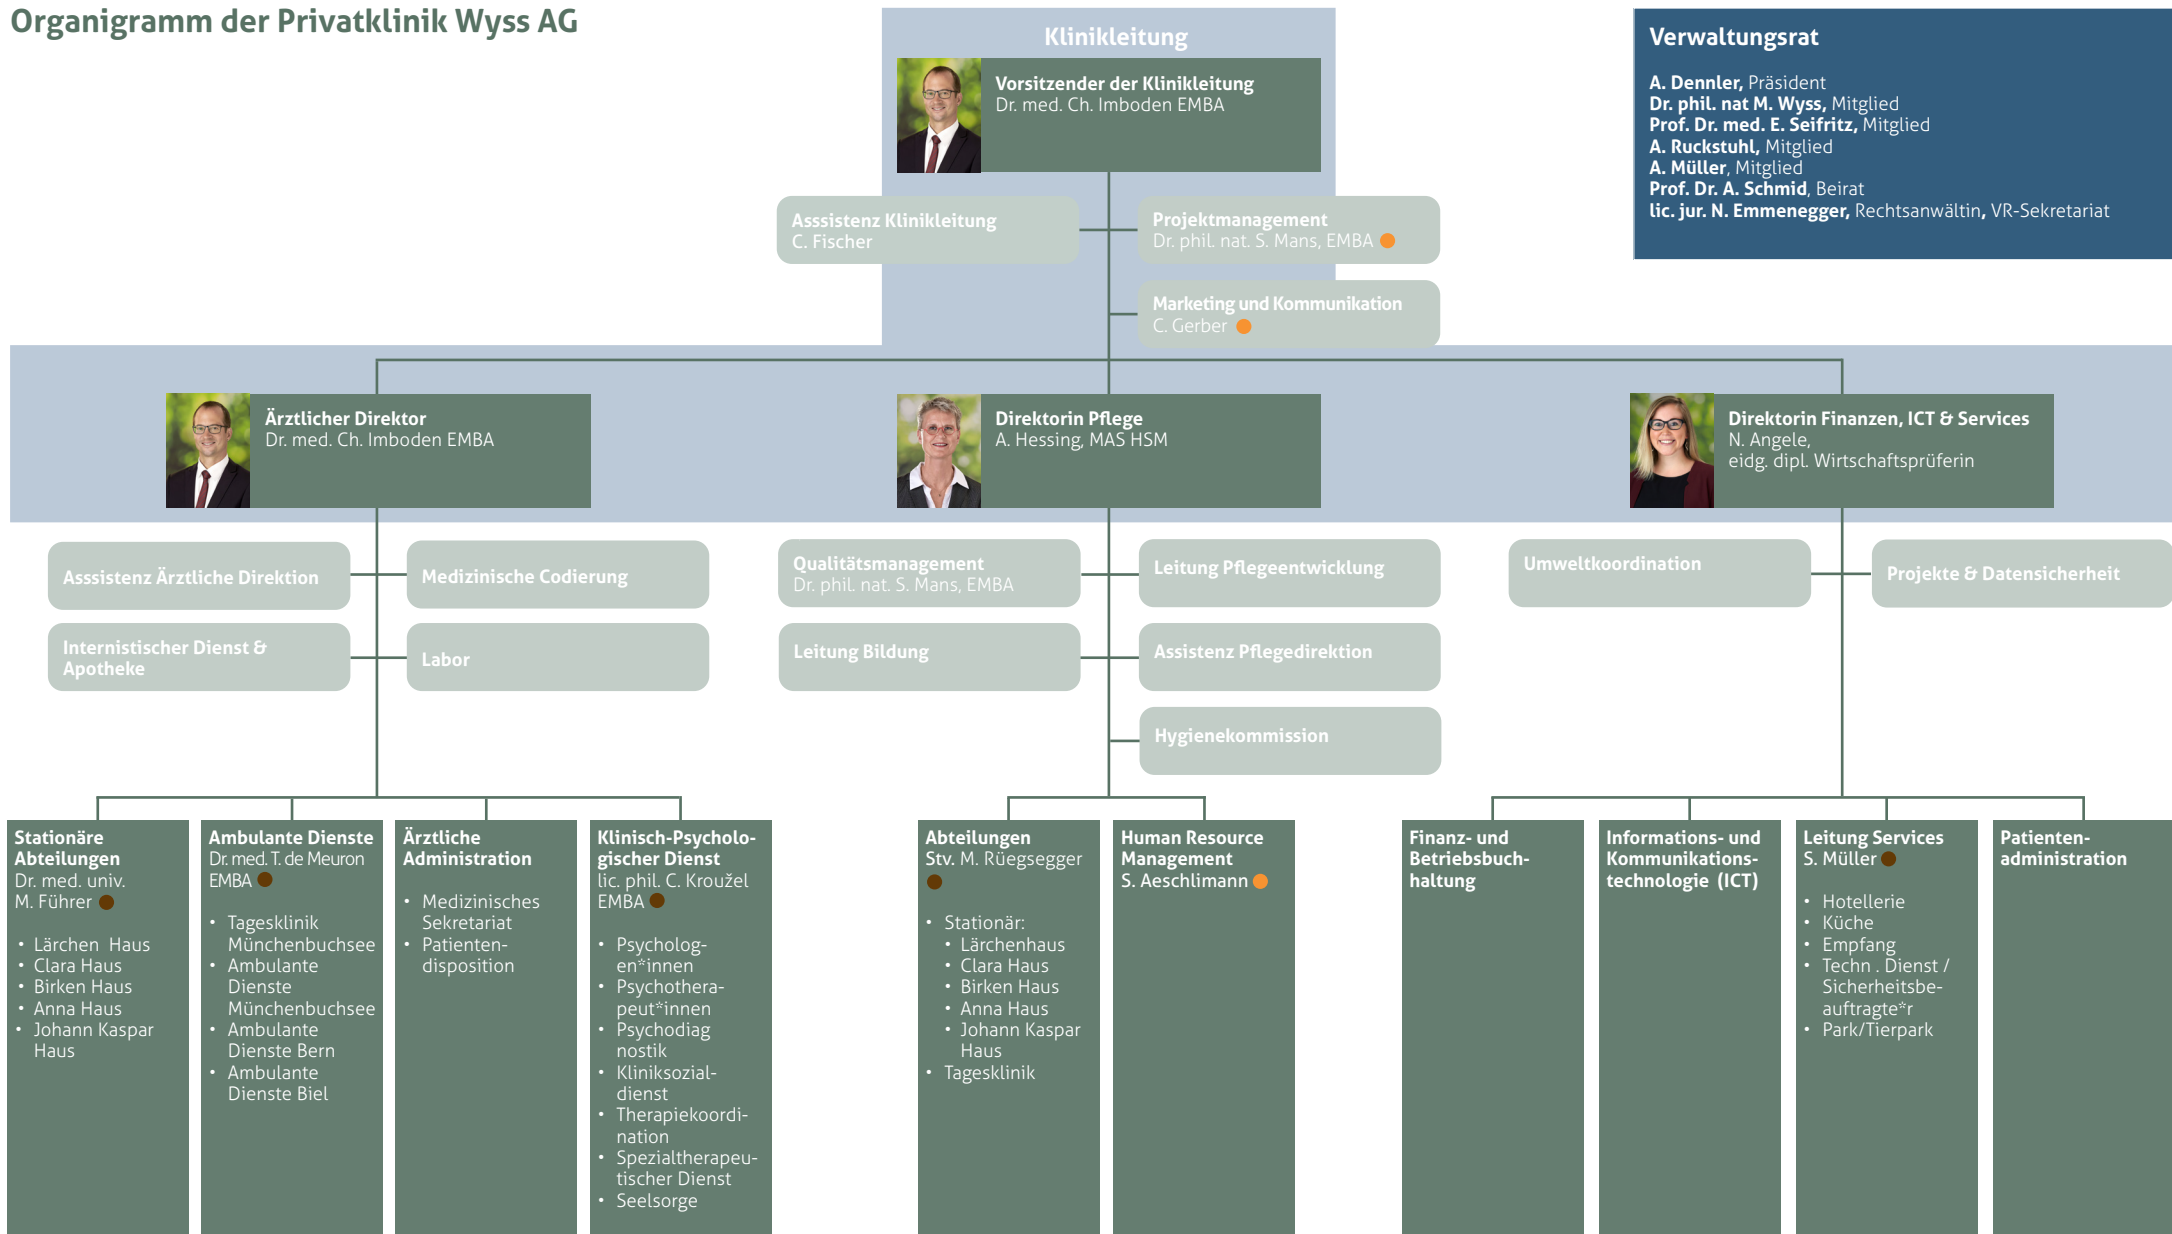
Organigramm der Privatklinik Wyss AG

Klinikleitung

Vorsitzender der Klinikleitung
Dr. med. Ch. Imboden EMBA

Verwaltungsrat

A. Dennler, Präsident
Dr. phil. nat M. Wyss, Mitglied
Prof. Dr. med. E. Seifritz, Mitglied
A. Ruckstuhl, Mitglied
A. Müller, Mitglied
Prof. Dr. A. Schmid, Beirat
lic. jur. N. Emmenegger, Rechtsanwältin, VR-Sekretariat

Asssistenz Klinikleitung
C. Fischer

Projektmanagement
Dr. phil. nat. S. Mans, EMBA

Marketing und Kommunikation
C. Gerber

Ärztlicher Direktor
Dr. med. Ch. Imboden EMBA

Direktorin Pflege
A. Hessing, MAS HSM

Direktorin Finanzen, ICT & Services
N. Angele,
eidg. dipl. Wirtschaftsprüferin

Asssistenz Ärztliche Direktion

Medizinische Codierung

Internistischer Dienst & Apotheke

Labor

Qualitätsmanagement
Dr. phil. nat. S. Mans, EMBA

Leitung Pflegeentwicklung

Leitung Bildung

Assistenz Pflegedirektion

Hygienekommission

Umweltkoordination

Projekte & Datensicherheit

Stationäre Abteilungen
Dr. med. univ. M. Führer
• Lärchen Haus
• Clara Haus
• Birken Haus
• Anna Haus
• Johann Kaspar Haus

Ambulante Dienste
Dr. med. T. de Meuron EMBA
• Tagesklinik Münchenbuchsee
• Ambulante Dienste Münchenbuchsee
• Ambulante Dienste Bern
• Ambulante Dienste Biel

Ärztliche Administration
• Medizinisches Sekretariat
• Patienten-disposition

Klinisch-Psychologischer Dienst
lic. phil. C. Kroužel EMBA
• Psycholog-en*innen
• Psychotherapeut*innen
• Psychodiag nostik
• Kliniksozialdienst
• Therapiekoordination
• Spezialtherapeutischer Dienst
• Seelsorge

Abteilungen
Stv. M. Rüegsegger
• Stationär:
• Lärchenhaus
• Clara Haus
• Birken Haus
• Anna Haus
• Johann Kaspar Haus
• Tagesklinik

Human Resource Management
S. Aeschlimann

Finanz- und Betriebsbuchhaltung

Informations- und Kommunikationstechnologie (ICT)

Leitung Services
S. Müller
• Hotellerie
• Küche
• Empfang
• Techn . Dienst / Sicherheitsbeauftragte*r
• Park/Tierpark

Patienten-administration